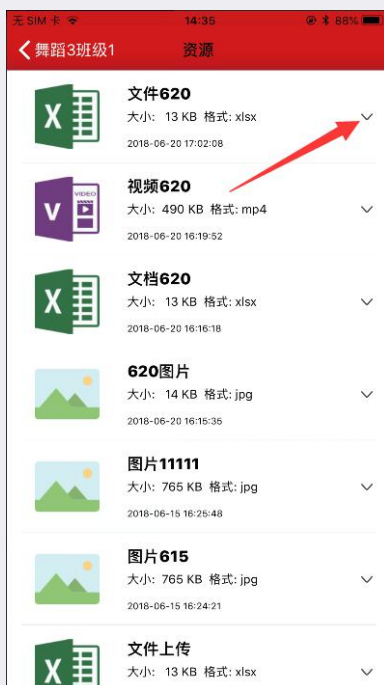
无 SIM 卡 14:35 88%

舞蹈3班级1 资源

X
文件620
大小: 13 KB 格式: xlsx
2018-06-20 17:02:08

V VIDEO
视频620
大小: 490 KB 格式: mp4
2018-06-20 16:19:52

X
文档620
大小: 13 KB 格式: xlsx
2018-06-20 16:16:18

620图片
大小: 14 KB 格式: jpg
2018-06-20 16:15:35

图片11111
大小: 765 KB 格式: jpg
2018-06-15 16:25:48

图片615
大小: 765 KB 格式: jpg
2018-06-15 16:24:21

X
文件上传
大小: 13 KB 格式: xlsx